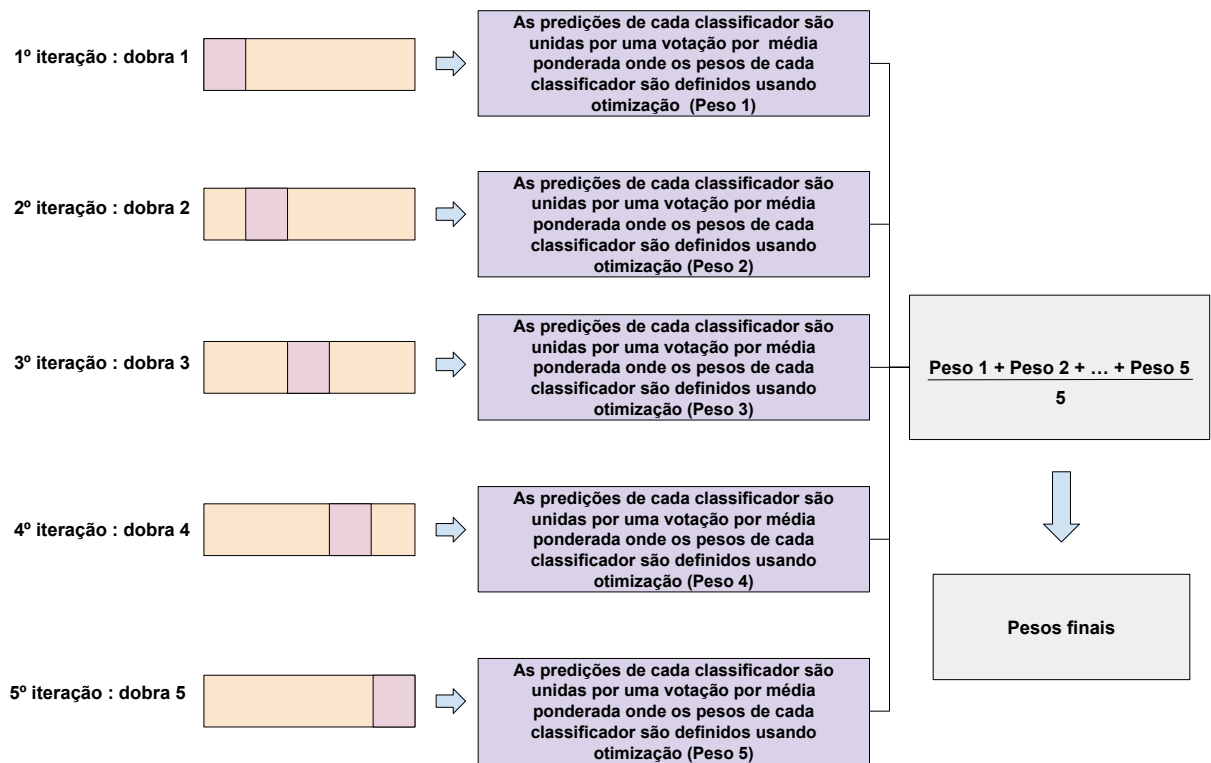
1º iteração : dobra 1

As predições de cada classificador são unidas por uma votação por média ponderada onde os pesos de cada classificador são definidos usando otimização (Peso 1)

2º iteração : dobra 2

As predições de cada classificador são unidas por uma votação por média ponderada onde os pesos de cada classificador são definidos usando otimização (Peso 2)

3º iteração : dobra 3

As predições de cada classificador são unidas por uma votação por média ponderada onde os pesos de cada classificador são definidos usando otimização (Peso 3)

4º iteração : dobra 4

As predições de cada classificador são unidas por uma votação por média ponderada onde os pesos de cada classificador são definidos usando otimização (Peso 4)

5º iteração : dobra 5

As predições de cada classificador são unidas por uma votação por média ponderada onde os pesos de cada classificador são definidos usando otimização (Peso 5)

$\frac{\text{Peso 1 + Peso 2 + … + Peso 5}}{5}$

Pesos finais